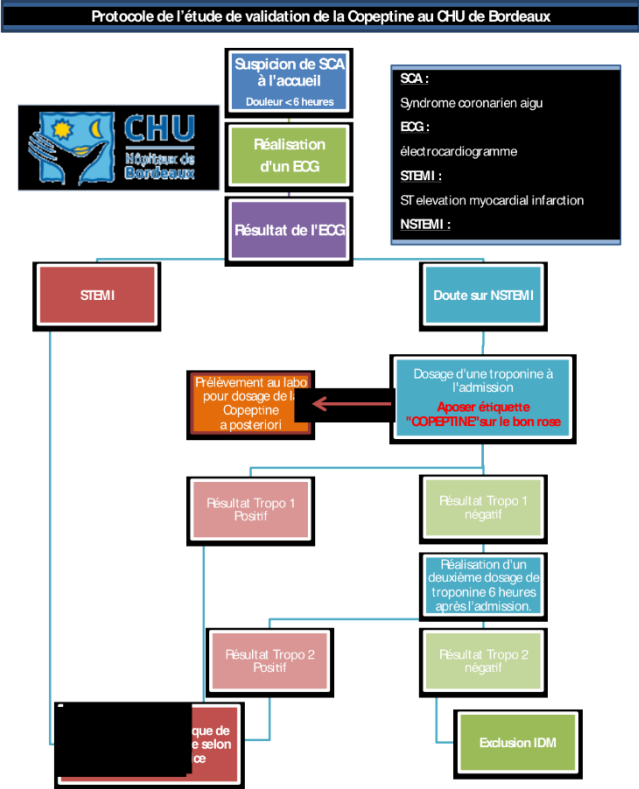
Protocole de l'étude de validation de la Copeptine au CHU de Bordeaux

Suspicion de SCA à l'accueil
Douleur < 6 heures

CHU
Hôpitaux de Bordeaux

SCA :
Syndrome coronarien aigu
ECG :
électrocardiogramme
STEMI :
ST elevation myocardial infarction
NSTEMI :

Réalisation d'un ECG

Résultat de l'ECG

STEMI

Doute sur NSTEMI

Dosage d'une troponine à l'admission
Aposer étiquette "COPEPTINE" sur le bon rose

Prélèvement au labo pour dosage de la Copeptine a posteriori

Résultat Tropo 1 Positif

Résultat Tropo 1 négatif

Réalisation d'un deuxième dosage de troponine 6 heures après l'admission.

Résultat Tropo 2 Positif

Résultat Tropo 2 négatif

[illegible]que de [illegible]e selon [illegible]ce

Exclusion IDM